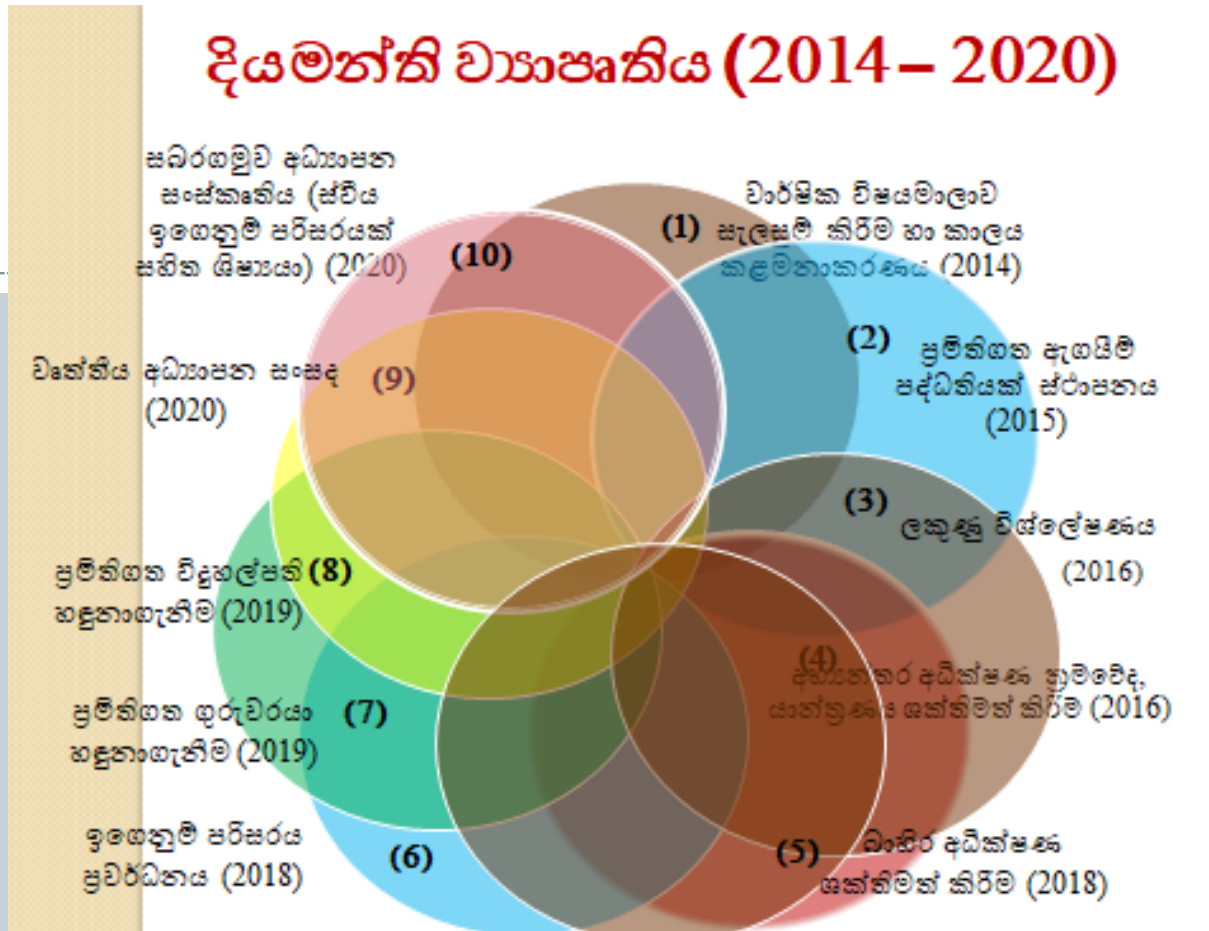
දියමන්ති ව්‍යාපෘතිය (2014 – 2020)

සබරගමුව අධ්‍යාපන සංස්කෘතිය (ස්වීය ඉගෙනුම් පරිසරයක් සහිත ශිෂ්‍යයා) (2020)

(10)

(1)

වාර්ෂික විෂයමාලාව සැලසුම් කිරීම හා කාලය කළමනාකරණය (2014)

(2)

ප්‍රමිතිගත ඇගයීම් පද්ධතියක් ස්ථාපනය (2015)

වෘත්තීය අධ්‍යාපන සංසද (2020)

(9)

(3)

ලකුණු විශ්ලේෂණය (2016)

ප්‍රමිතිගත විදුහල්පති හඳුනාගැනීම (2019)

(8)

(4)

අභ්‍යන්තර අධීක්ෂණ ක්‍රමවේද, යාන්ත්‍රණය ශක්තිමත් කිරීම (2016)

ප්‍රමිතිගත ගුරුවරයා හඳුනාගැනීම (2019)

(7)

ඉගෙනුම් පරිසරය ප්‍රවර්ධනය (2018)

(6)

(5)

බාහිර අධීක්ෂණ ශක්තිමත් කිරීම (2018)